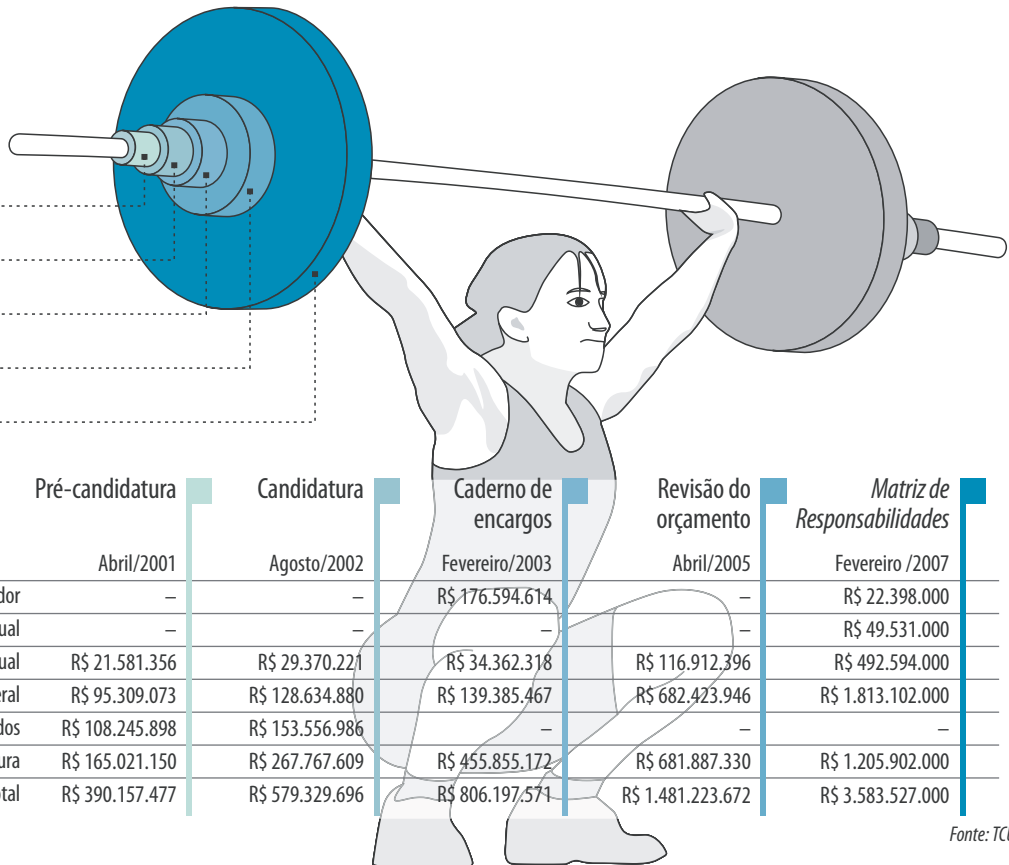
| | Pré-candidatura | Candidatura | Caderno de encargos | Revisão do orçamento | *Matriz de Responsabilidades* |
|---|---|---|---|---|---|
| | Abril/2001 | Agosto/2002 | Fevereiro/2003 | Abril/2005 | Fevereiro /2007 |
| dor | – | – | R$ 176.594.614 | – | R$ 22.398.000 |
| ual | – | – | – | – | R$ 49.531.000 |
| ual | R$ 21.581.356 | R$ 29.370.221 | R$ 34.362.318 | R$ 116.912.396 | R$ 492.594.000 |
| eral | R$ 95.309.073 | R$ 128.634.880 | R$ 139.385.467 | R$ 682.423.946 | R$ 1.813.102.000 |
| dos | R$ 108.245.898 | R$ 153.556.986 | – | – | – |
| ura | R$ 165.021.150 | R$ 267.767.609 | R$ 455.855.172 | R$ 681.887.330 | R$ 1.205.902.000 |
| tal | R$ 390.157.477 | R$ 579.329.696 | R$ 806.197.571 | R$ 1.481.223.672 | R$ 3.583.527.000 |

*Fonte: TC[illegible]*